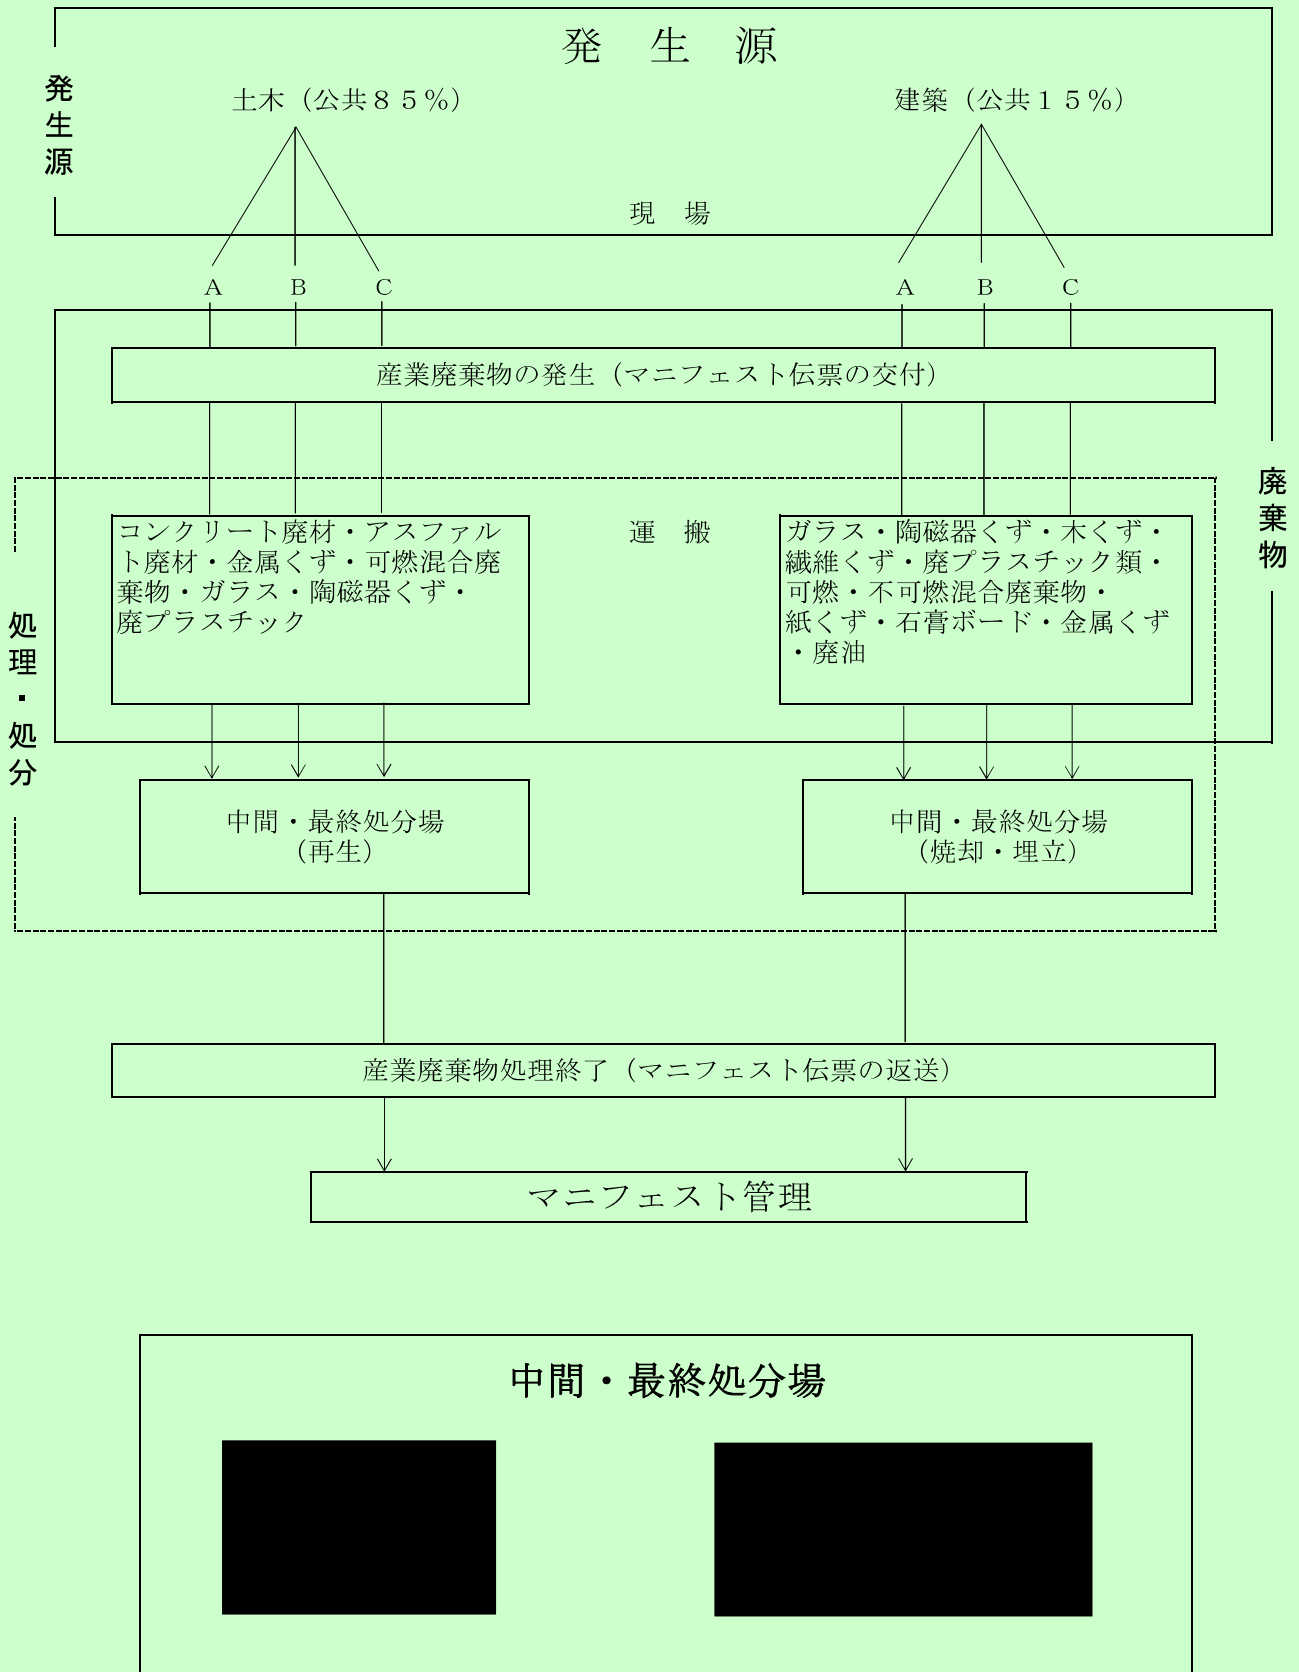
発 生 源

発生源

土木（公共８５％）

建築（公共１５％）

現 場

A B C

A B C

産業廃棄物の発生（マニフェスト伝票の交付）

廃棄物

運 搬

処理・処分

コンクリート廃材・アスファルト廃材・金属くず・可燃混合廃棄物・ガラス・陶磁器くず・廃プラスチック

ガラス・陶磁器くず・木くず・繊維くず・廃プラスチック類・可燃・不可燃混合廃棄物・紙くず・石膏ボード・金属くず・廃油

中間・最終処分場
（再生）

中間・最終処分場
（焼却・埋立）

産業廃棄物処理終了（マニフェスト伝票の返送）

マニフェスト管理

中間・最終処分場